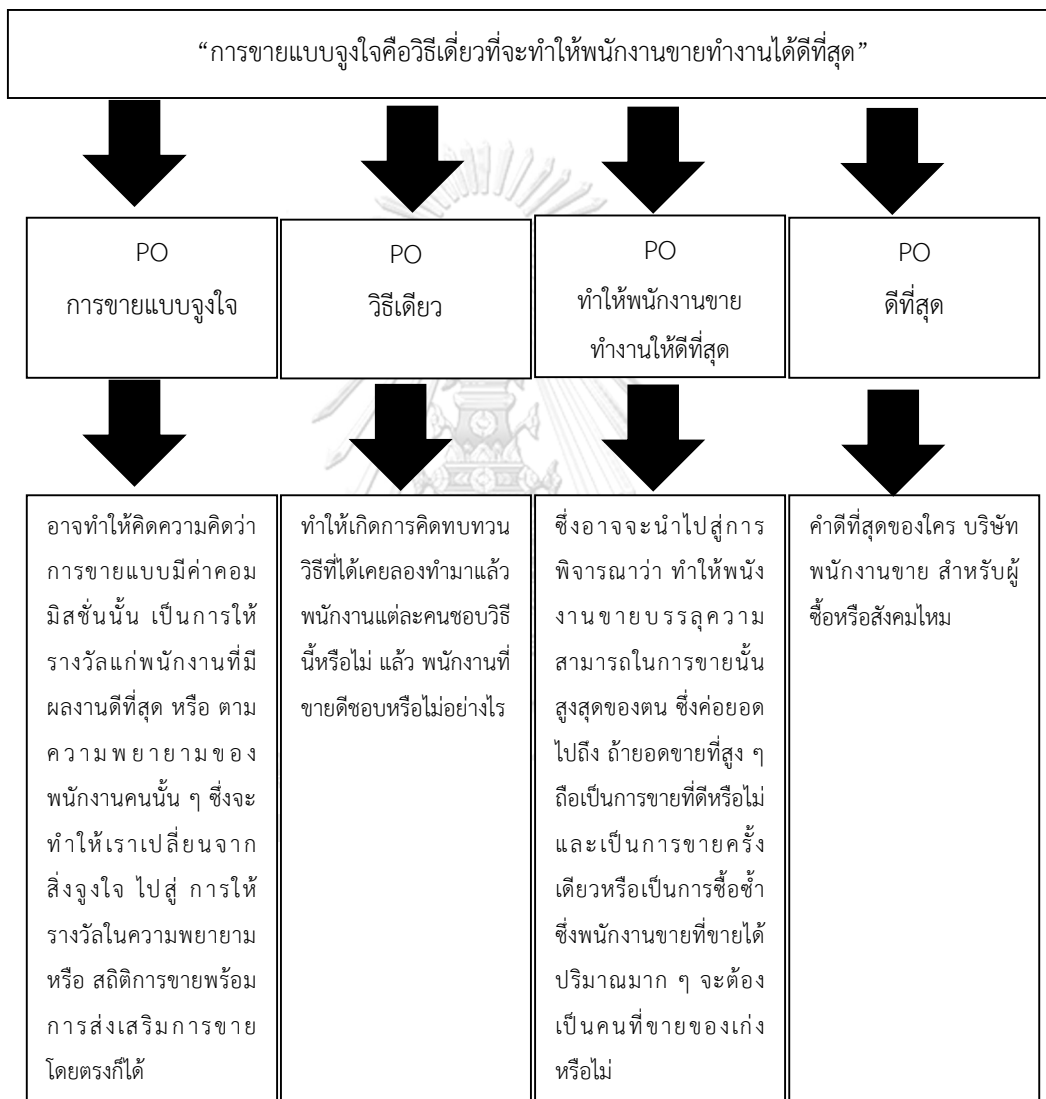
“การขายแบบจูงใจคือวิธีเดียวที่จะทำให้พนักงานขายทำงานได้ดีที่สุด”

PO
การขายแบบจูงใจ

PO
วิธีเดียว

PO
ทำให้พนักงานขาย
ทำงานให้ดีที่สุด

PO
ดีที่สุด

อาจทำให้คิดความคิดว่า การขายแบบมีค่าคอมมิสชั่นนั้น เป็นการให้รางวัลแก่พนักงานที่มีผลงานดีที่สุด หรือ ตามความพยายามของพนักงานคนนั้น ๆ ซึ่งจะทำให้เราเปลี่ยนจากสิ่งจูงใจ ไปสู่ การให้รางวัลในความพยายาม หรือ สถิติการขายพร้อมการส่งเสริมการขายโดยตรงก็ได้

ทำให้เกิดการคิดทบทวนวิธีที่ได้เคยลองทำมาแล้ว พนักงานแต่ละคนชอบวิธีนี้หรือไม่ แล้ว พนักงานที่ขายดีชอบหรือไม่อย่างไร

ซึ่งอาจจะนำไปสู่การพิจารณาว่า ทำให้พนักงานขายบรรลุความสามารถในการขายนั้นสูงสุดของตน ซึ่งค่อยยอดไปถึง ถ้ายอดขายที่สูง ๆ ถือเป็นการขายที่ดีหรือไม่ และเป็นการขายครั้งเดียวหรือเป็นการซื้อซ้ำ ซึ่งพนักงานขายที่ขายได้ปริมาณมาก ๆ จะต้องเป็นคนที่ขายของเก่งหรือไม่

คำดีที่สุดของใคร บริษัท พนักงานขาย สำหรับผู้ซื้อหรือสังคมไหม